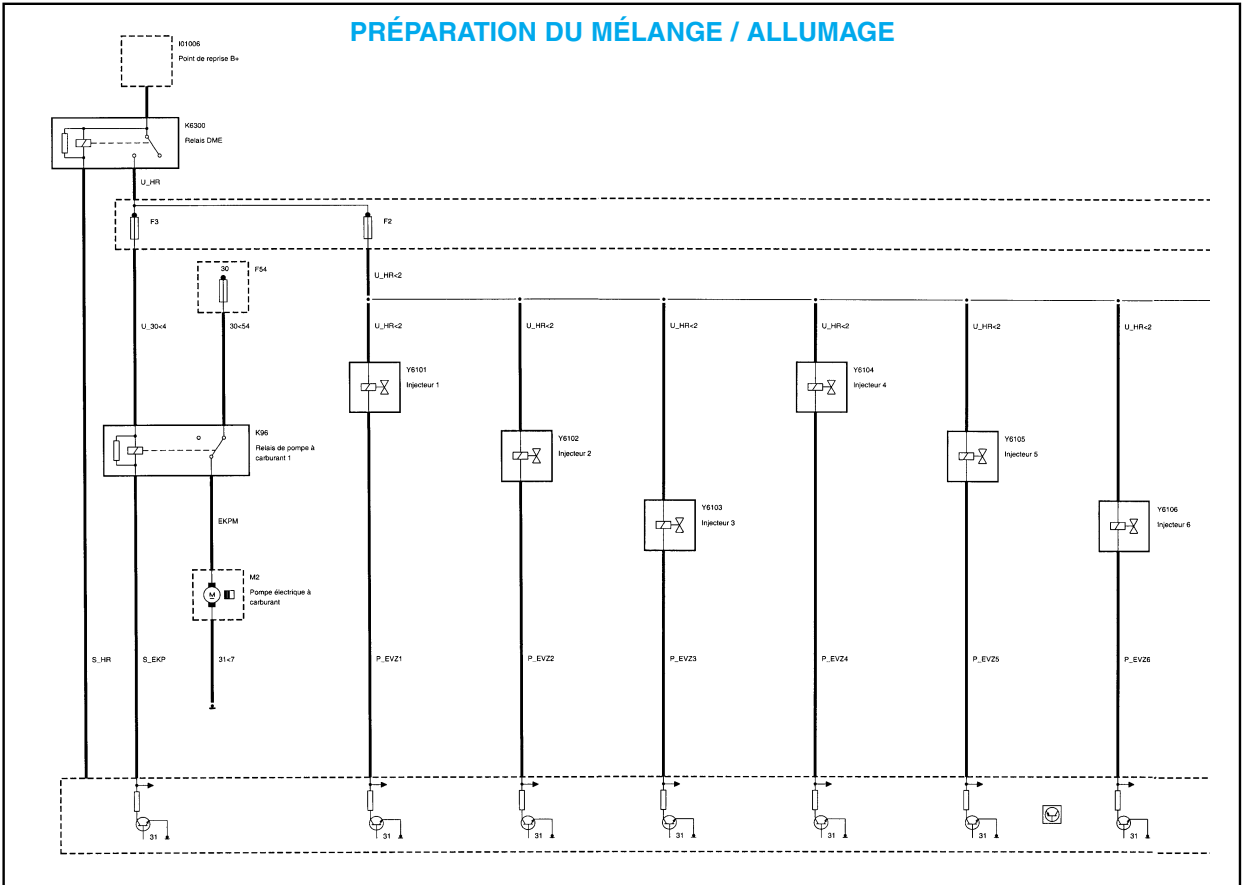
PRÉPARATION DU MÉLANGE / ALLUMAGE

I01006
Point de reprise B+

K6300
Relais DME

U_HR

F3

F2

30
F54

U_HR<2

U_30<4

30<54

U_HR<2

U_HR<2

U_HR<2

U_HR<2

U_HR<2

U_HR<2

Y6101
Injecteur 1

Y6104
Injecteur 4

K96
Relais de pompe à carburant 1

Y6102
Injecteur 2

Y6105
Injecteur 5

Y6103
Injecteur 3

Y6106
Injecteur 6

EKPM

M
M2
Pompe électrique à carburant

S_HR

S_EKP

31<7

P_EVZ1

P_EVZ2

P_EVZ3

P_EVZ4

P_EVZ5

P_EVZ6

31

31

31

31

31

31

31